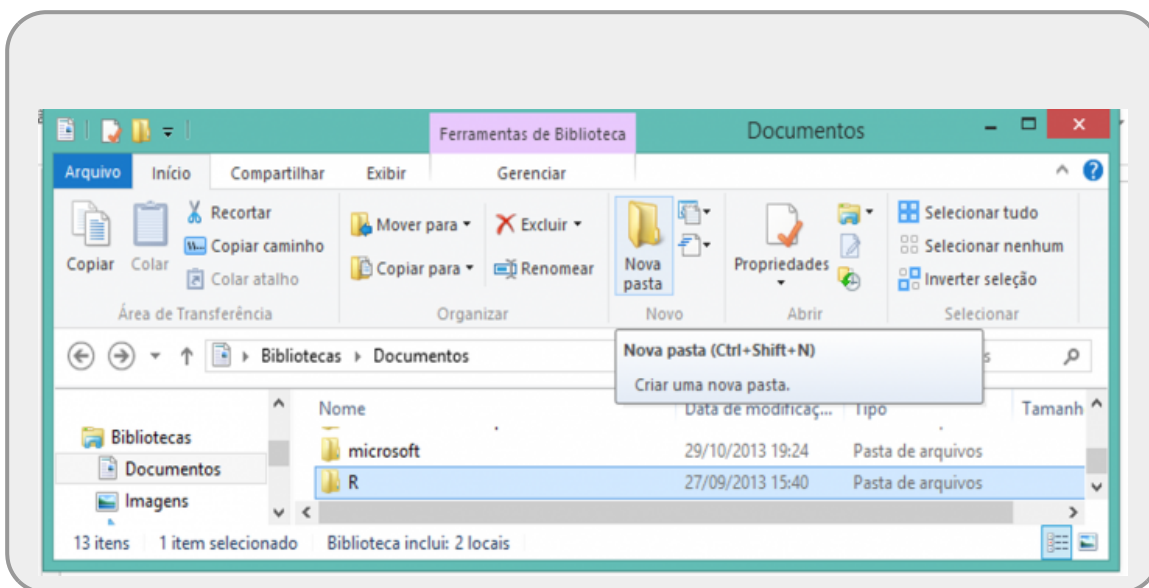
Ferramentas de Biblioteca

Documentos

Arquivo Início Compartilhar Exibir Gerenciar

Copiar Colar Recortar Copiar caminho Colar atalho

Área de Transferência

Mover para ▾ Copiar para ▾ Excluir ▾ Renomear

Organizar

Nova pasta

Novo

Propriedades

Abrir

Selecionar tudo Selecionar nenhum Inverter seleção

Selecionar

Bibliotecas ▸ Documentos

Nova pasta (Ctrl+Shift+N)

Criar uma nova pasta.

Bibliotecas
Documentos
Imagens

| Nome | Data de modificaç... | Tipo | Tamanh |
|---|---|---|---|
| microsoft | 29/10/2013 19:24 | Pasta de arquivos | |
| R | 27/09/2013 15:40 | Pasta de arquivos | |

13 itens 1 item selecionado Biblioteca inclui: 2 locais